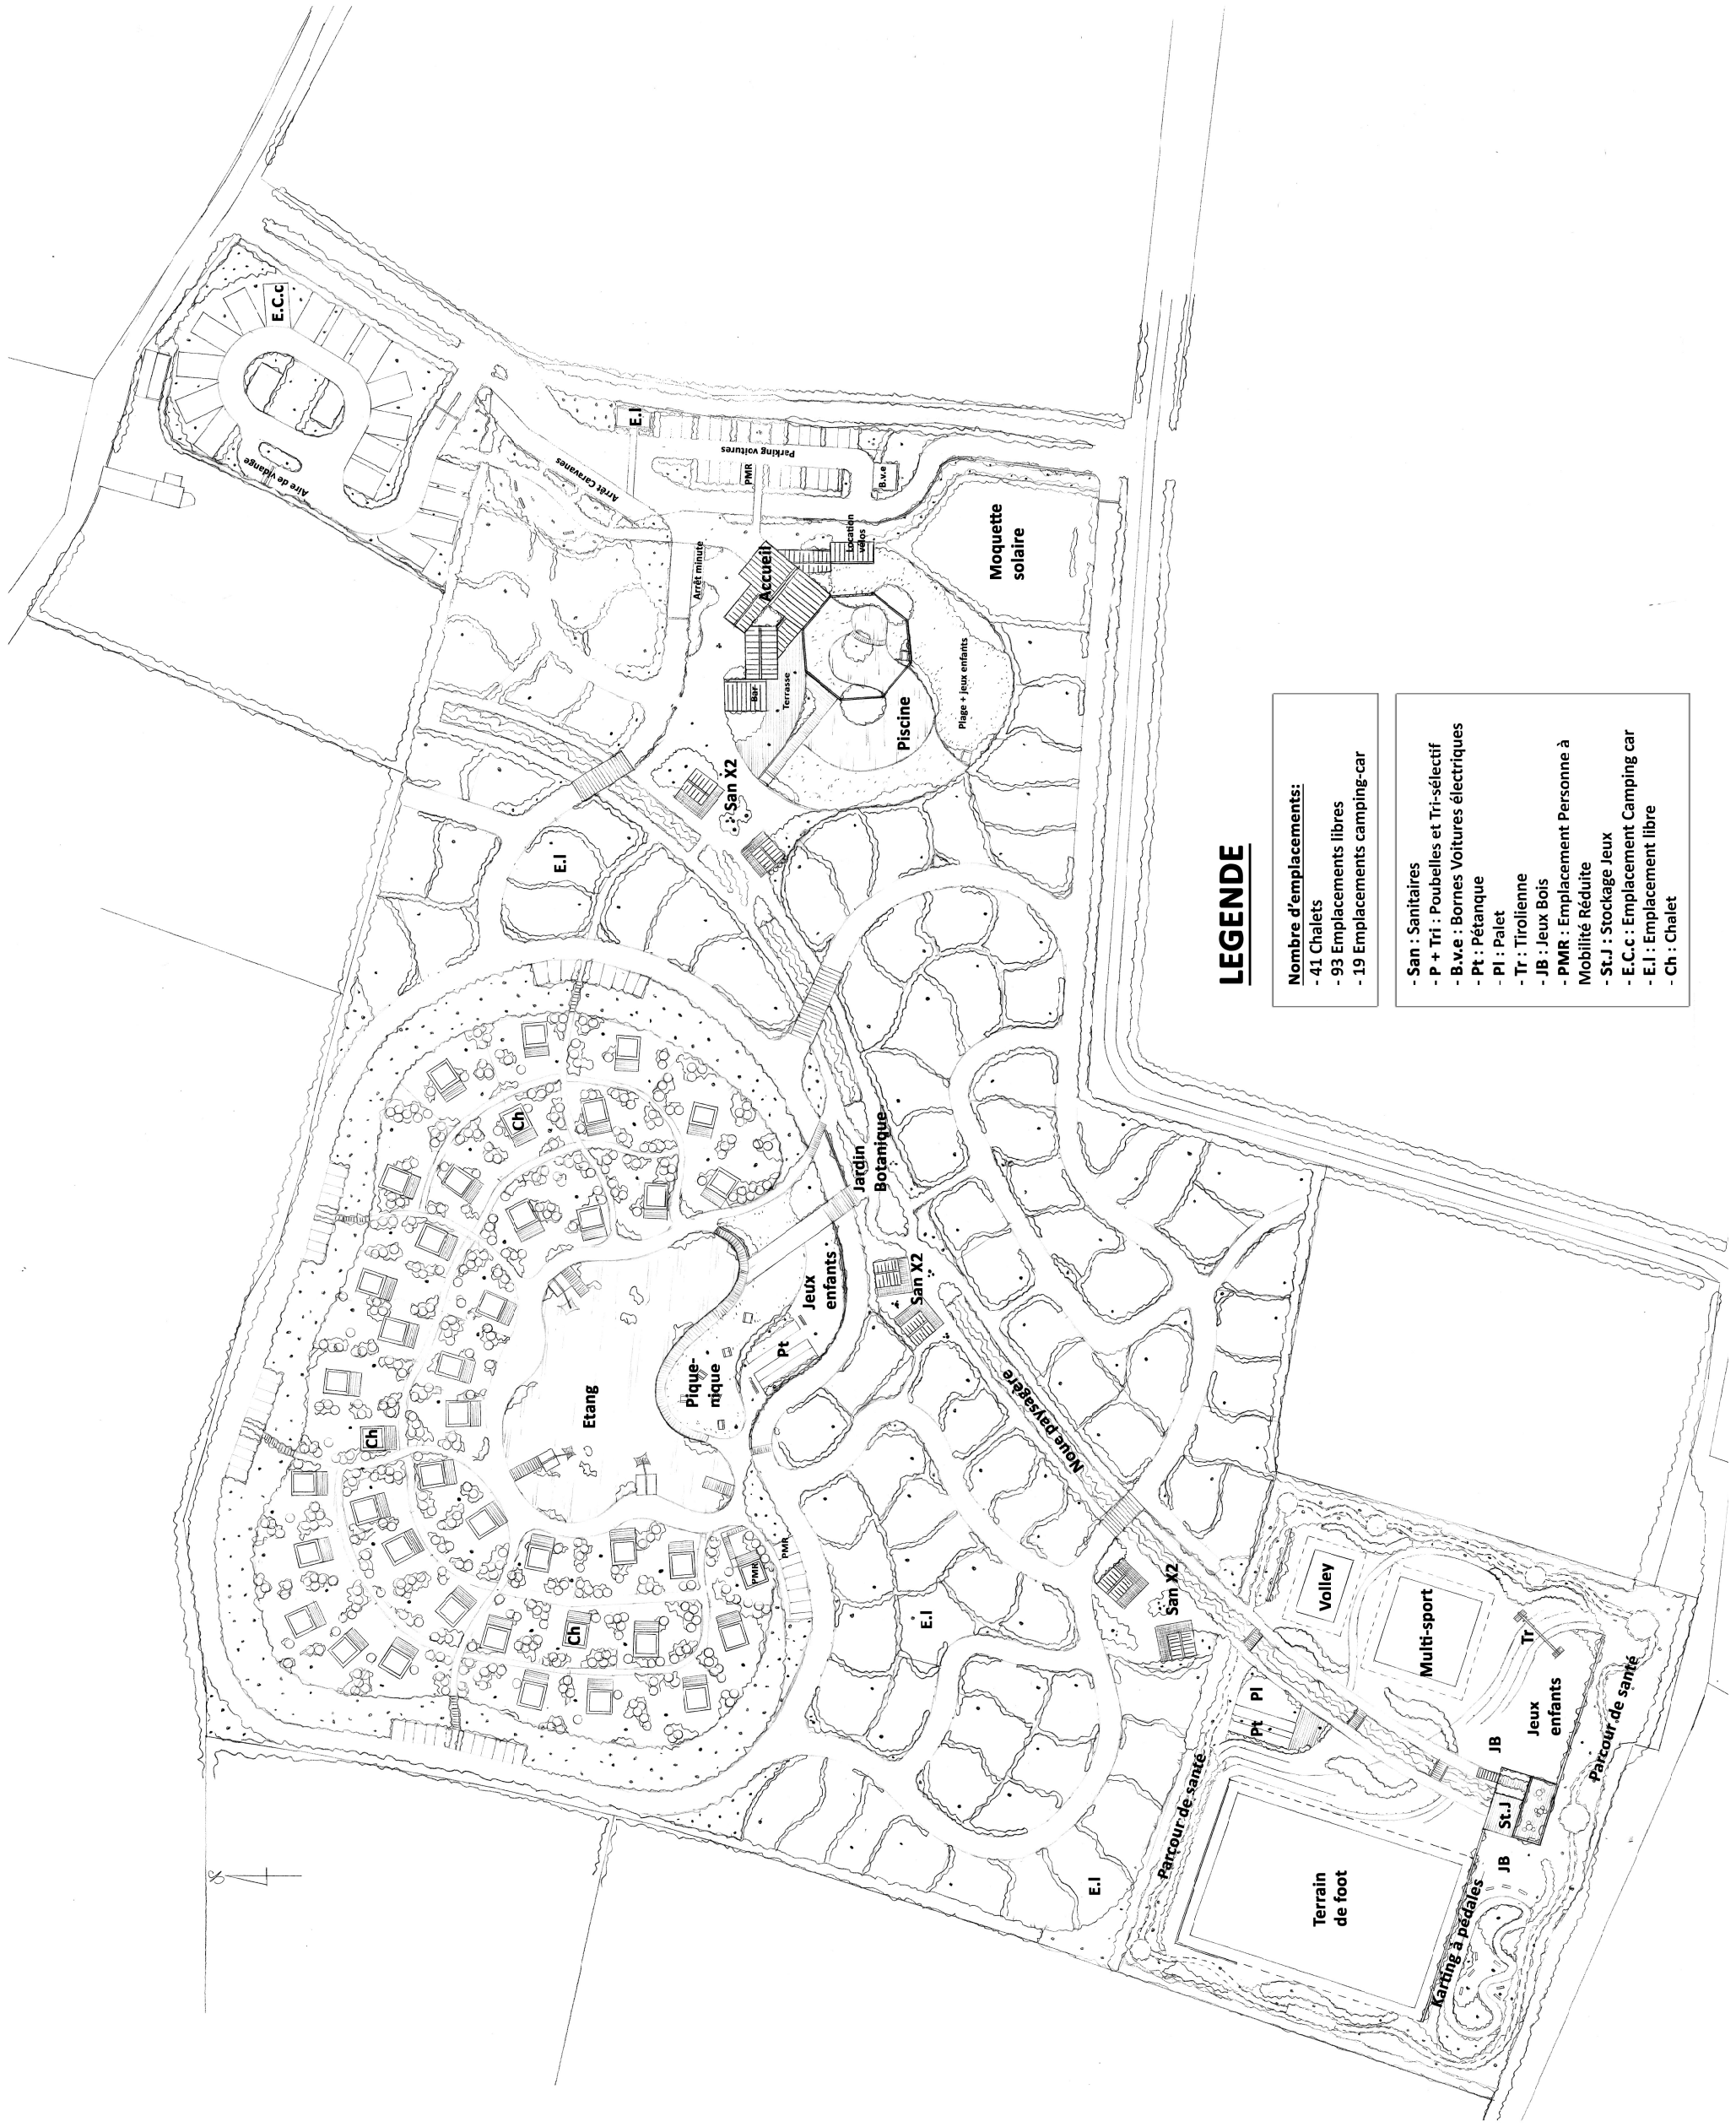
LEGENDE

Nombre d'emplacements:
- 41 Chalets
- 93 Emplacements libres
- 19 Emplacements camping-car

- San : Sanitaires
- P + Tri : Poubelles et Tri-sélectif
- B.v.e : Bornes Voitures électriques
- Pt : Pétanque
- Pl : Palet
- Tr : Tirolienne
- JB : Jeux Bois
- PMR : Emplacement Personne à Mobilité Réduite
- St.J : Stockage Jeux
- E.C.c : Emplacement Camping car
- E.l : Emplacement libre
- Ch : Chalet

E.C.c
Aire de vidange
Arrêt Caravanes
E.l
Parking voitures
PMR
B.v.e
Arrêt minute
Accueil
Location vélos
Moquette solaire
Bar
Terrasse
Piscine
Plage + jeux enfants
San X2
E.l
Ch
Jardin Botanique
San X2
Jeux enfants
Pt
Pique-nique
Etang
Ch
Ch
PMR
PMR
Noue paysagère
E.l
San X2
Volley
Multi-sport
Tr
Pl
Pt
JB
Jeux enfants
Parcour de santé
Parcour de santé
St.J
JB
E.l
Terrain de foot
Karting à pédales